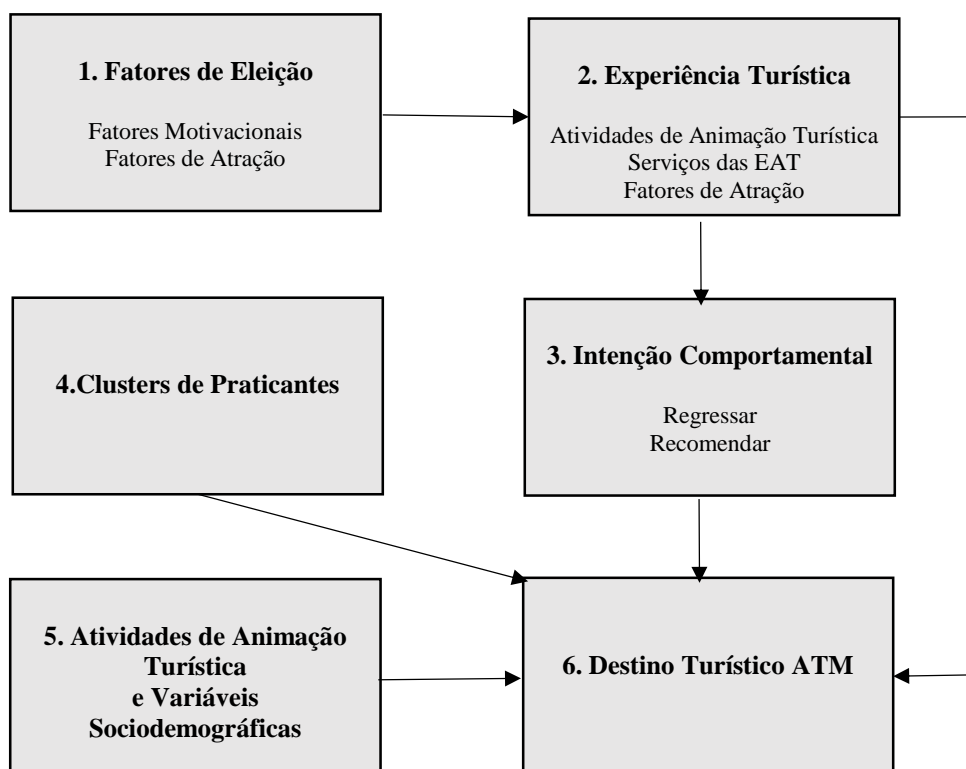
1. Fatores de Eleição

Fatores Motivacionais
Fatores de Atração

2. Experiência Turística

Atividades de Animação Turística
Serviços das EAT
Fatores de Atração

4.Clusters de Praticantes

3. Intenção Comportamental

Regressar
Recomendar

5. Atividades de Animação Turística e Variáveis Sociodemográficas

6. Destino Turístico ATM